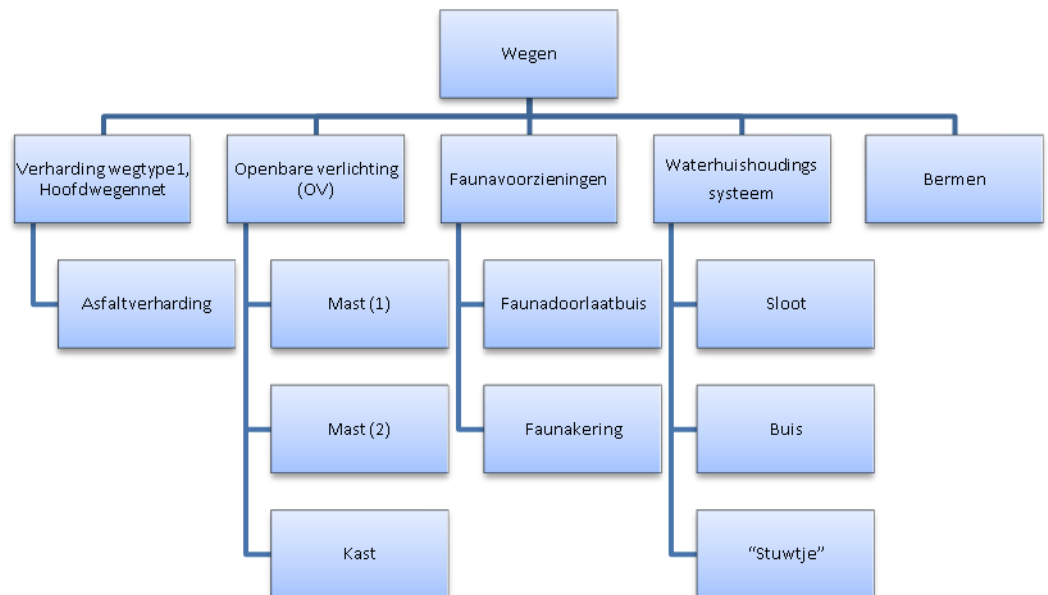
Wegen

Verharding wegtype1, Hoofdwegennet

Asfaltverharding

Openbare verlichting (OV)

Mast (1)

Mast (2)

Kast

Faunavoorzieningen

Faunadoorlaatbuis

Faunakering

Waterhuishoudings systeem

Sloot

Buis

"Stuwtje"

Bermen